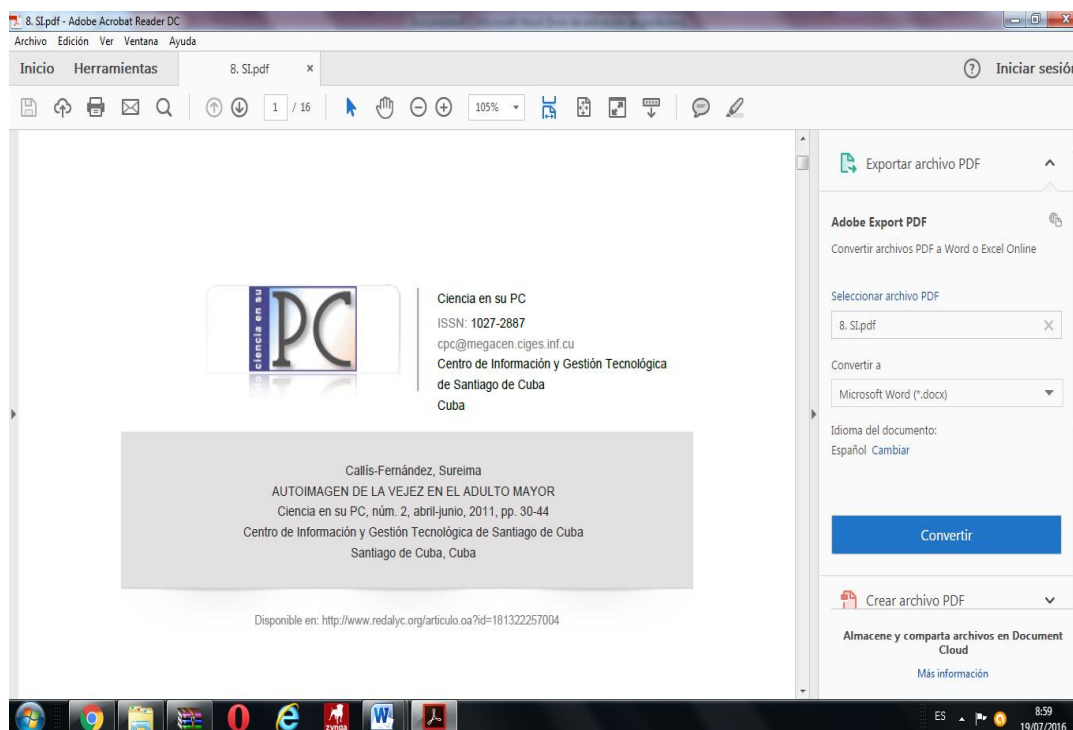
8. SI.pdf - Adobe Acrobat Reader DC

Archivo Edición Ver Ventana Ayuda

Inicio Herramientas 8. SI.pdf ×

Iniciar sesió

1 / 16 105%

ciencia en su PC

Ciencia en su PC
ISSN: 1027-2887
cpc@megacen.ciges.inf.cu
Centro de Información y Gestión Tecnológica de Santiago de Cuba
Cuba

Callís-Fernández, Sureima
AUTOIMAGEN DE LA VEJEZ EN EL ADULTO MAYOR
Ciencia en su PC, núm. 2, abril-junio, 2011, pp. 30-44
Centro de Información y Gestión Tecnológica de Santiago de Cuba
Santiago de Cuba, Cuba

Disponible en: http://www.redalyc.org/articulo.oa?id=181322257004

Exportar archivo PDF

Adobe Export PDF
Convertir archivos PDF a Word o Excel Online

Seleccionar archivo PDF
8. SI.pdf

Convertir a
Microsoft Word (*.docx)

Idioma del documento:
Español Cambiar

Convertir

Crear archivo PDF

Almacene y comparta archivos en Document Cloud
Más información

zynga

ES 8:59 19/07/2016